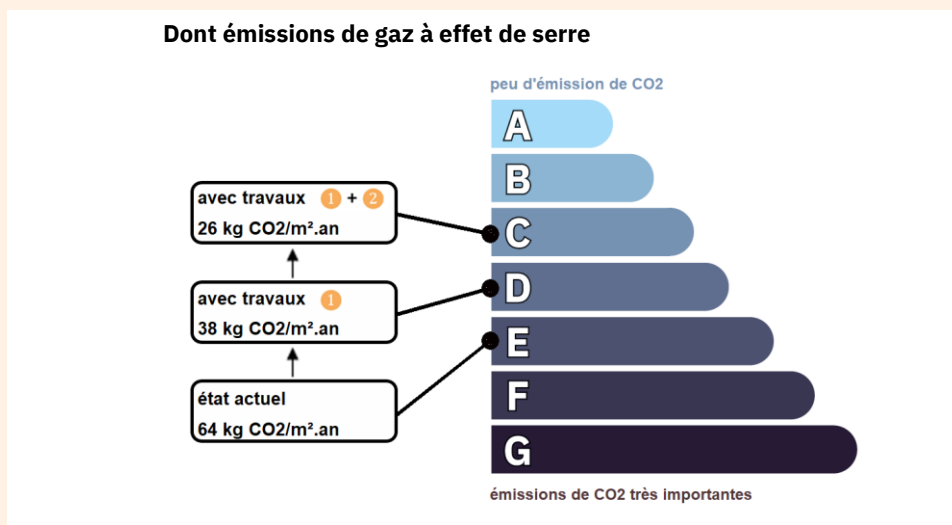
Dont émissions de gaz à effet de serre

peu d'émission de CO2

A
B
C
D
E
F
G

émissions de CO2 très importantes

avec travaux 1 + 2
26 kg CO2/m².an

avec travaux 1
38 kg CO2/m².an

état actuel
64 kg CO2/m².an